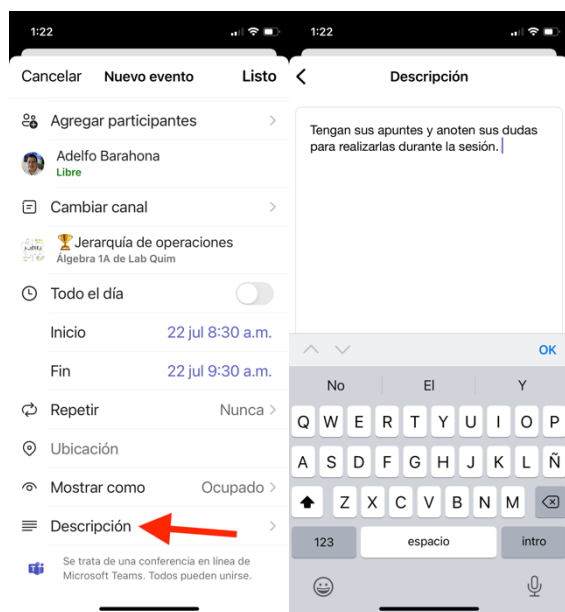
1:22

Cancelar Nuevo evento Listo

Agregar participantes

Adelfo Barahona
Libre

Cambiar canal

🏆Jerarquía de operaciones
Álgebra 1A de Lab Quim

Todo el día

Inicio 22 jul 8:30 a.m.

Fin 22 jul 9:30 a.m.

Repetir Nunca

Ubicación

Mostrar como Ocupado

Descripción

Se trata de una conferencia en línea de Microsoft Teams. Todos pueden unirse.

1:22

Descripción

Tengan sus apuntes y anoten sus dudas para realizarlas durante la sesión.

OK

No El Y

Q W E R T Y U I O P
A S D F G H J K L Ñ
Z X C V B N M
123 espacio intro